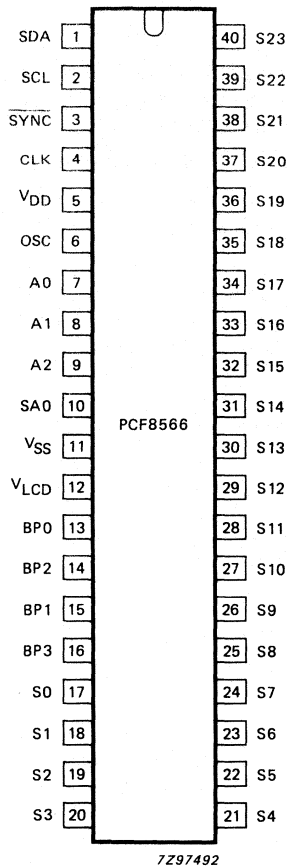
SDA 1
SCL 2
$\overline{SYNC}$ 3
CLK 4
$V_{DD}$ 5
OSC 6
A0 7
A1 8
A2 9
SA0 10
$V_{SS}$ 11
$V_{LCD}$ 12
BP0 13
BP2 14
BP1 15
BP3 16
S0 17
S1 18
S2 19
S3 20

PCF8566

40 S23
39 S22
38 S21
37 S20
36 S19
35 S18
34 S17
33 S16
32 S15
31 S14
30 S13
29 S12
28 S11
27 S10
26 S9
25 S8
24 S7
23 S6
22 S5
21 S4

7Z97492